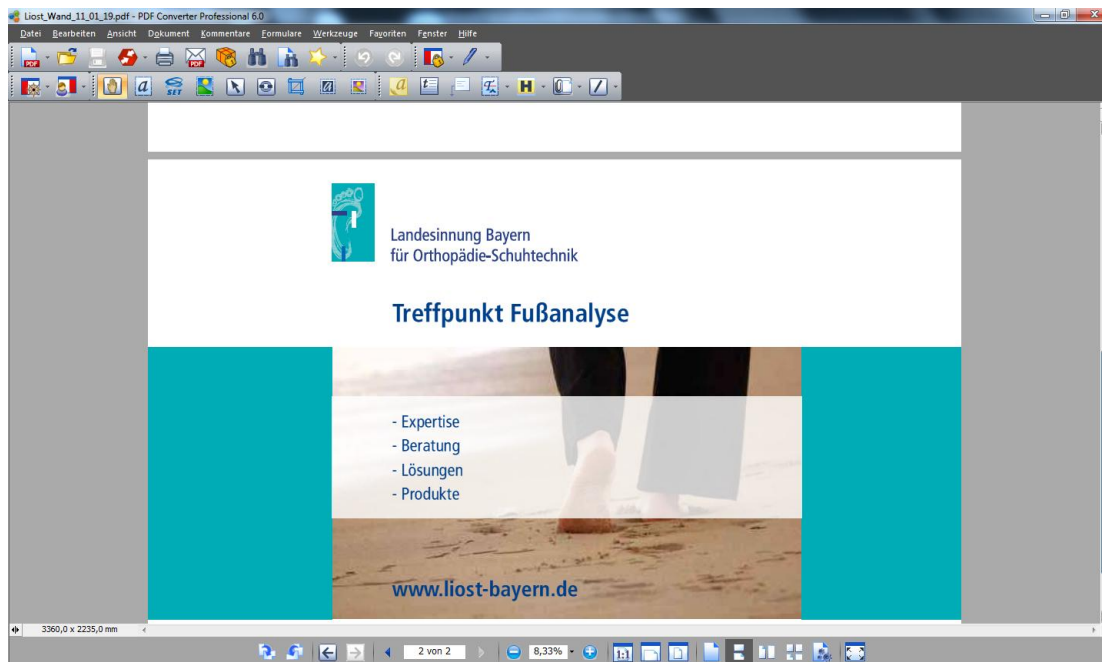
Liost_Wand_11_01_19.pdf - PDF Converter Professional 6.0

Datei Bearbeiten Ansicht Dokument Kommentare Formulare Werkzeuge Favoriten Fenster Hilfe

Landesinnung Bayern
für Orthopädie-Schuhtechnik

Treffpunkt Fußanalyse

- Expertise
- Beratung
- Lösungen
- Produkte

www.liost-bayern.de

3360,0 x 2235,0 mm

2 von 2

8,33%